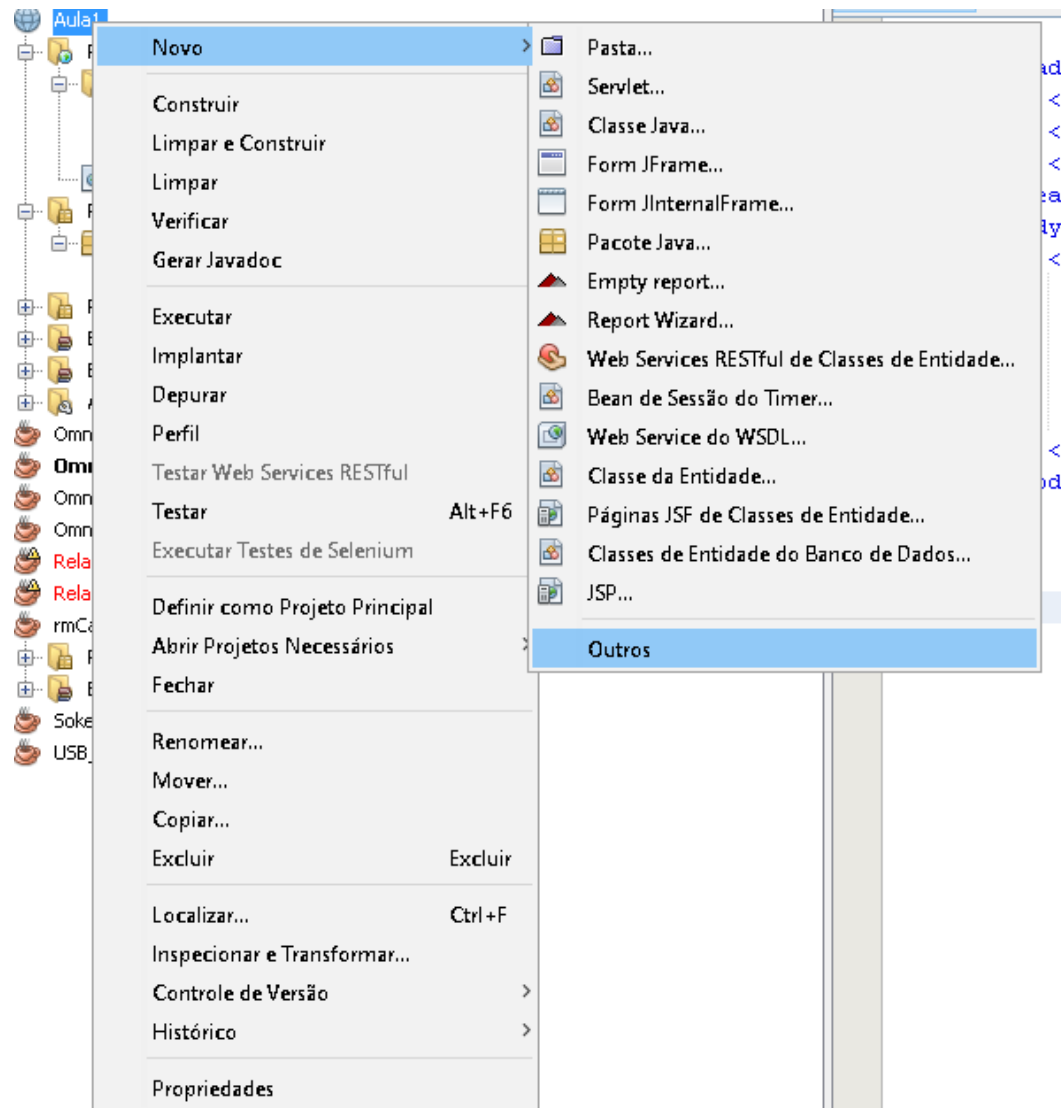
Aula1
Omn
Omn
Omn
Omn
Rela
Rela
rmCa
Soke
USB_

Novo
Construir
Limpar e Construir
Limpar
Verificar
Gerar Javadoc
Executar
Implantar
Depurar
Perfil
Testar Web Services RESTful
Testar Alt+F6
Executar Testes de Selenium
Definir como Projeto Principal
Abrir Projetos Necessários
Fechar
Renomear...
Mover...
Copiar...
Excluir Excluir
Localizar... Ctrl+F
Inspecionar e Transformar...
Controle de Versão
Histórico
Propriedades

Pasta...
Servlet...
Classe Java...
Form JFrame...
Form JInternalFrame...
Pacote Java...
Empty report...
Report Wizard...
Web Services RESTful de Classes de Entidade...
Bean de Sessão do Timer...
Web Service do WSDL...
Classe da Entidade...
Páginas JSF de Classes de Entidade...
Classes de Entidade do Banco de Dados...
JSP...
Outros